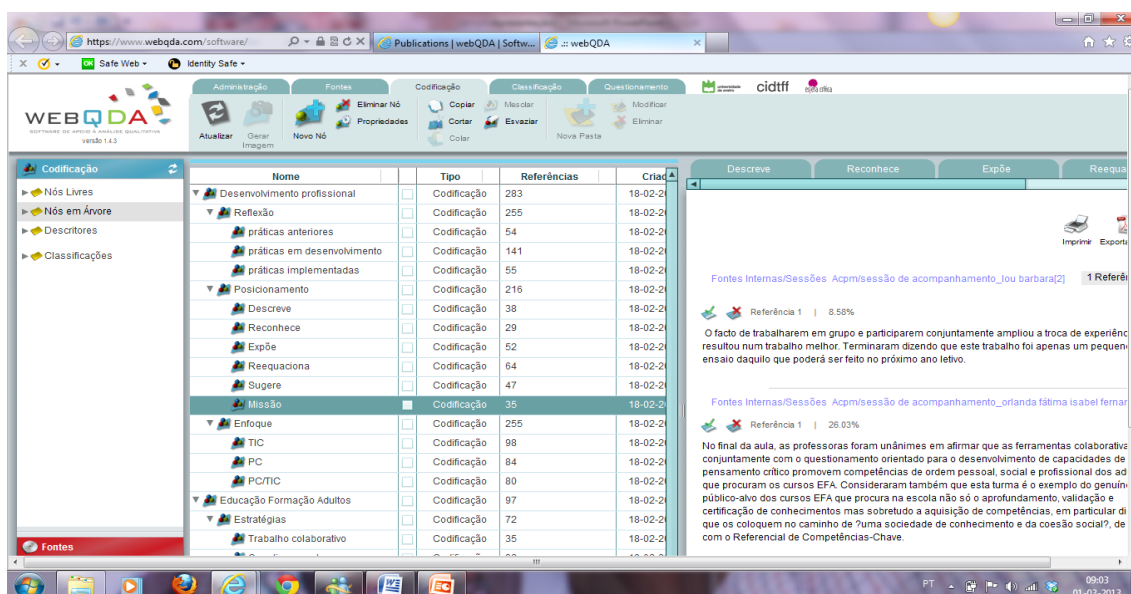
https://www.webqda.com/software/ Publications | webQDA | Softw... .:: webQDA

Safe Web Identity Safe

WEBQDA SOFTWARE DE APOIO À ANÁLISE QUALITATIVA versão 1.4.3

Administração Fontes Codificação Classificação Questionamento

Atualizar Gerar Imagem Novo Nó Eliminar Nó Propriedades Copiar Cortar Colar Mesclar Esvaziar Nova Pasta Modificar Eliminar

cidtff

Codificação

Nós Livres
Nós em Árvore
Descritores
Classificações

Fontes

| Nome | | Tipo | Referências | Criad |
|---|---|---|---|---|
| Desenvolvimento profissional | | Codificação | 283 | 18-02-2 |
| Reflexão | | Codificação | 255 | 18-02-2 |
| práticas anteriores | | Codificação | 54 | 18-02-2 |
| práticas em desenvolvimento | | Codificação | 141 | 18-02-2 |
| práticas implementadas | | Codificação | 55 | 18-02-2 |
| Posicionamento | | Codificação | 216 | 18-02-2 |
| Descreve | | Codificação | 38 | 18-02-2 |
| Reconhece | | Codificação | 29 | 18-02-2 |
| Expõe | | Codificação | 52 | 18-02-2 |
| Reequaciona | | Codificação | 64 | 18-02-2 |
| Sugere | | Codificação | 47 | 18-02-2 |
| Missão | | Codificação | 35 | 18-02-2 |
| Enfoque | | Codificação | 255 | 18-02-2 |
| TIC | | Codificação | 98 | 18-02-2 |
| PC | | Codificação | 84 | 18-02-2 |
| PC/TIC | | Codificação | 80 | 18-02-2 |
| Educação Formação Adultos | | Codificação | 97 | 18-02-2 |
| Estratégias | | Codificação | 72 | 18-02-2 |
| Trabalho colaborativo | | Codificação | 35 | 18-02-2 |

Descreve Reconhece Expõe Reequa

Imprimir Exporta

Fontes Internas/Sessões Acpm/sessão de acompanhamento_lou barbara[2] 1 Referê

Referência 1 | 8.58%

O facto de trabalharem em grupo e participarem conjuntamente ampliou a troca de experiênc resultou num trabalho melhor. Terminaram dizendo que este trabalho foi apenas um pequen ensaio daquilo que poderá ser feito no próximo ano letivo.

Fontes Internas/Sessões Acpm/sessão de acompanhamento_orlanda fátima isabel ferna

Referência 1 | 26.03%

No final da aula, as professoras foram unânimes em afirmar que as ferramentas colaborativa conjuntamente com o questionamento orientado para o desenvolvimento de capacidades de pensamento crítico promovem competências de ordem pessoal, social e profissional dos ad que procuram os cursos EFA. Consideraram também que esta turma é o exemplo do genuín público-alvo dos cursos EFA que procura na escola não só o aprofundamento, validação e certificação de conhecimentos mas sobretudo a aquisição de competências, em particular di que os coloquem no caminho de ?uma sociedade de conhecimento e da coesão social?, de com o Referencial de Competências-Chave.

PT 09:03 01-03-2013